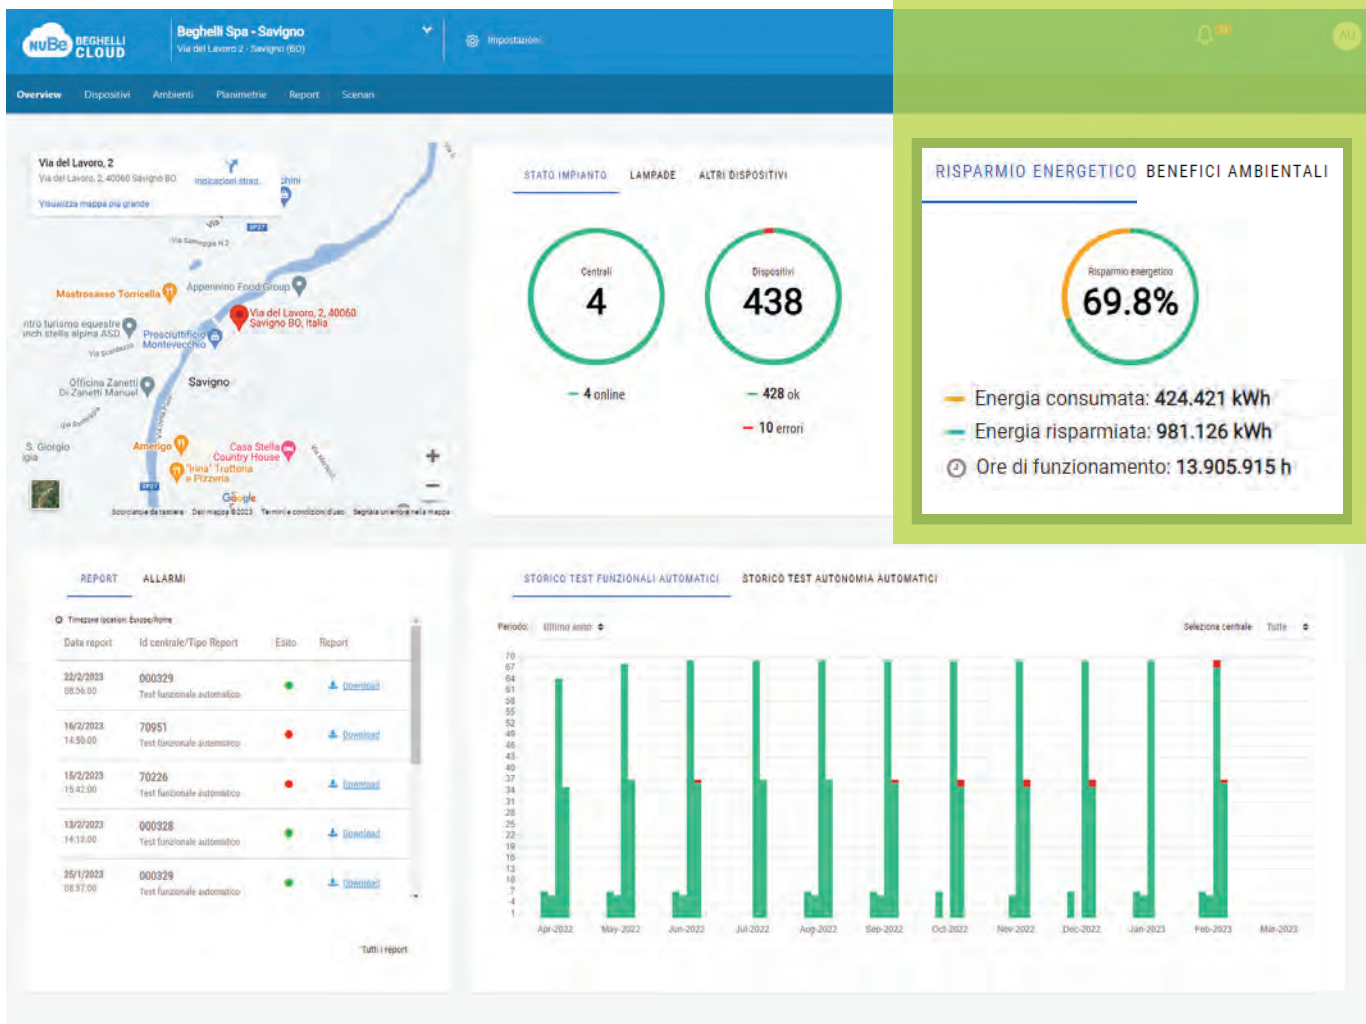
NuBe BEGHELLI CLOUD

Beghelli Spa - Savigno
Via del Lavoro 2 - Savigno (BO)

Impostazioni

AU

Overview Dispositivi Ambienti Planimetrie Report Scenari

Via del Lavoro, 2
Via del Lavoro, 2, 40060 Savigno BO
Indicazioni strad.
Visualizza mappa più grande

Mastrosasso Torricella
Appennino Food Group
Via del Lavoro, 2, 40060 Savigno BO, Italia
Prosciuttificio Montevecchio
Officina Zanetti Di Zanetti Manuel
Savigno
S. Giorgio
Amerigo
Casa Stella Country House
"Irina" Trattoria e Pizzeria
Google
Scorciatoie da tastiera Dati mappa ©2023 Termini e condizioni d'uso Segnala un errore nella mappa

STATO IMPIANTO LAMPADE ALTRI DISPOSITIVI

Centrali
4
4 online

Dispositivi
438
428 ok
10 errori

RISPARMIO ENERGETICO BENEFICI AMBIENTALI

Risparmio energetico
69.8%

Energia consumata: 424.421 kWh
Energia risparmiata: 981.126 kWh
Ore di funzionamento: 13.905.915 h

REPORT ALLARMI

Timezone location: Europe/Rome

| Data report | Id centrale/Tipo Report | Esito | Report |
|---|---|---|---|
| 22/2/2023 08:36:00 | 000329 Test funzionale automatico | | Download |
| 16/2/2023 14:50:00 | 70951 Test funzionale automatico | | Download |
| 15/2/2023 15:42:00 | 70226 Test funzionale automatico | | Download |
| 13/2/2023 14:10:00 | 000328 Test funzionale automatico | | Download |
| 25/1/2023 08:37:00 | 000329 Test funzionale automatico | | Download |

Tutti i report

STORICO TEST FUNZIONALI AUTOMATICI STORICO TEST AUTONOMIA AUTOMATICI

Periodo: Ultimo anno
Seleziona centrale Tutte

70 67 64 61 58 55 52 49 46 43 40 37 34 31 28 25 22 19 16 13 10 7 4 1

Apr-2022 May-2022 Jun-2022 Jul-2022 Aug-2022 Sep-2022 Oct-2022 Nov-2022 Dec-2022 Jan-2023 Feb-2023 Mar-2023